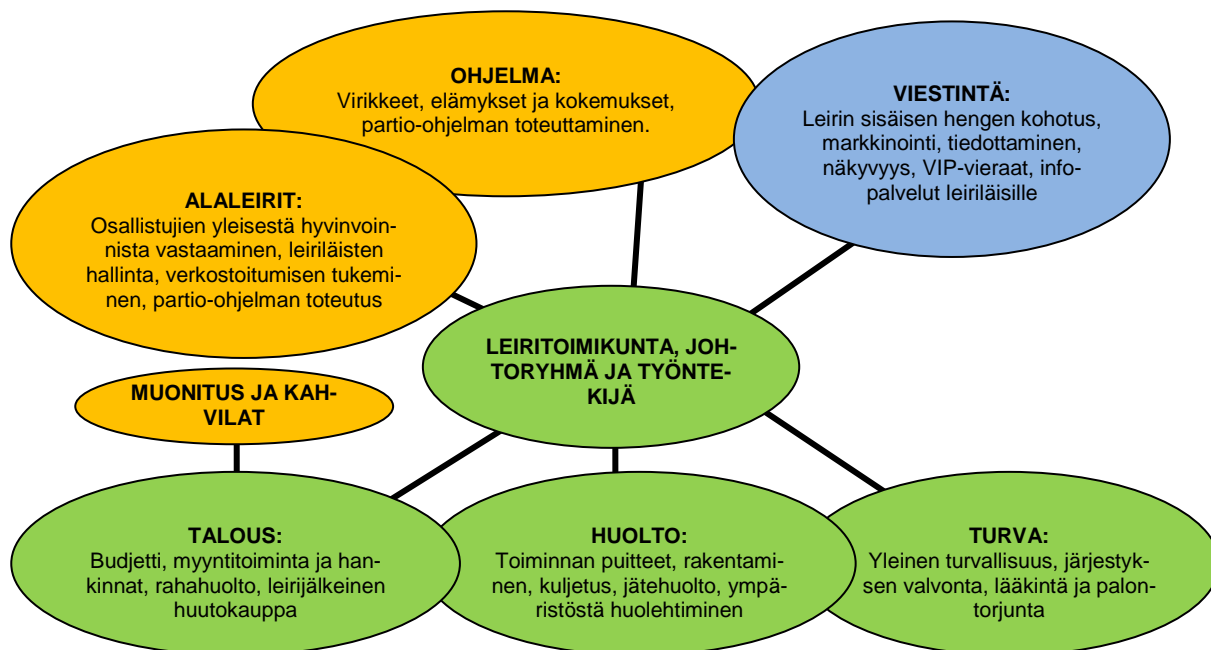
OHJELMA:
Virikkeet, elämykset ja kokemukset, partio-ohjelman toteuttaminen.

VIESTINTÄ:
Leirin sisäisen hengen kohotus, markkinointi, tiedottaminen, näkyvyys, VIP-vieraat, infopalvelut leiriläisille

ALALEIRIT:
Osallistujien yleisestä hyvinvoinnista vastaaminen, leiriläisten hallinta, verkostoitumisen tukeminen, partio-ohjelman toteutus

LEIRITOIMIKUNTA, JOHTORYHMÄ JA TYÖNTEKIJÄ

MUONITUS JA KAHVILAT

TALOUS:
Budjetti, myyntitoiminta ja hankinnat, rahahuolto, leirijälkeinen huutokauppa

HUOLTO:
Toiminnan puitteet, rakentaminen, kuljetus, jätehuolto, ympäristöstä huolehtiminen

TURVA:
Yleinen turvallisuus, järjestyksen valvonta, lääkintä ja palontorjunta